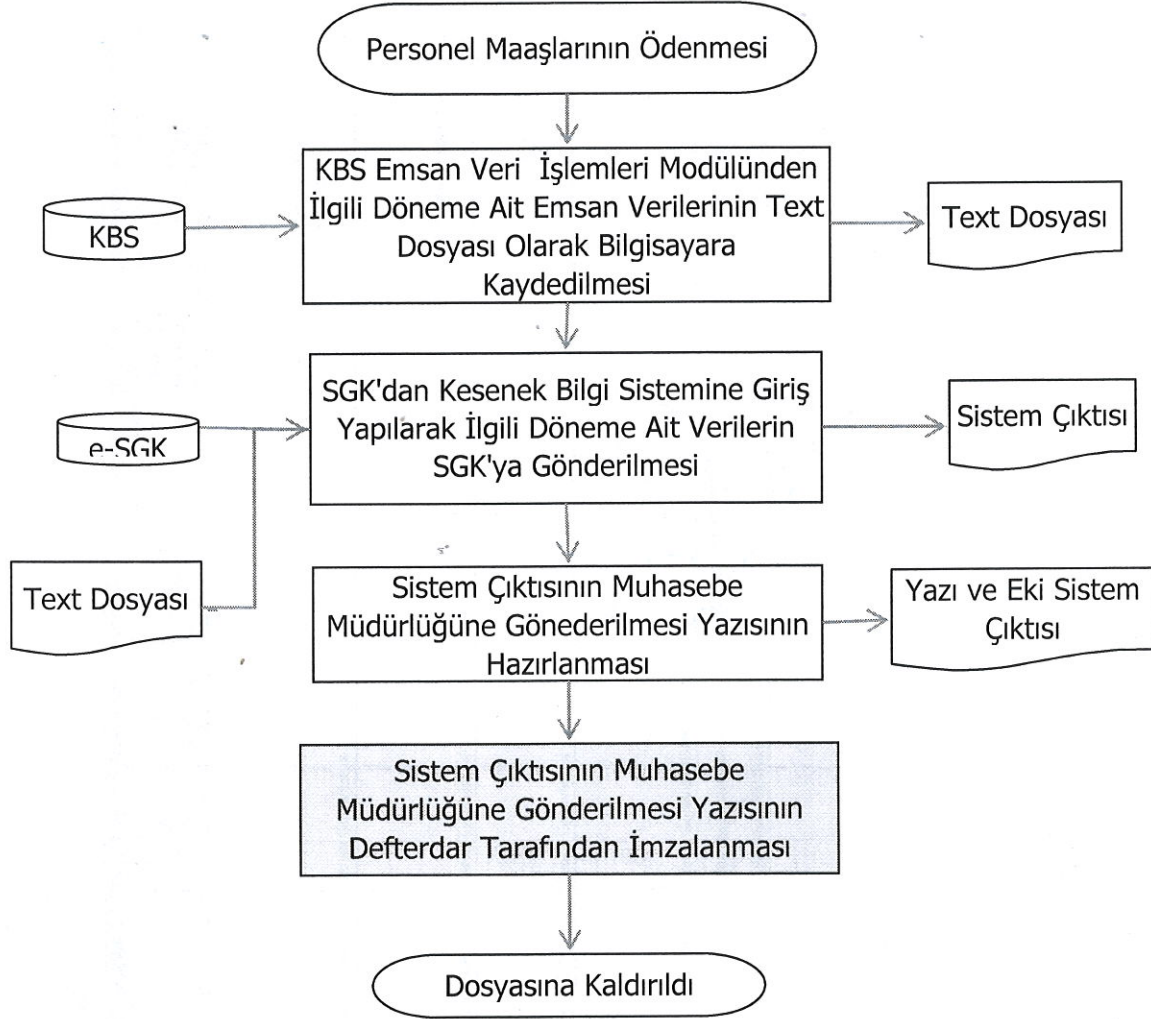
Personel Maaşlarının Ödenmesi

KBS

KBS Emsan Veri İşlemleri Modülünden İlgili Döneme Ait Emsan Verilerinin Text Dosyası Olarak Bilgisayara Kaydedilmesi

Text Dosyası

e-SGK

SGK'dan Kesenek Bilgi Sistemine Giriş Yapılarak İlgili Döneme Ait Verilerin SGK'ya Gönderilmesi

Sistem Çıktısı

Text Dosyası

Sistem Çıktısının Muhasebe Müdürlüğüne Gönederilmesi Yazısının Hazırlanması

Yazı ve Eki Sistem Çıktısı

Sistem Çıktısının Muhasebe Müdürlüğüne Gönderilmesi Yazısının Defterdar Tarafından İmzalanması

Dosyasına Kaldırıldı